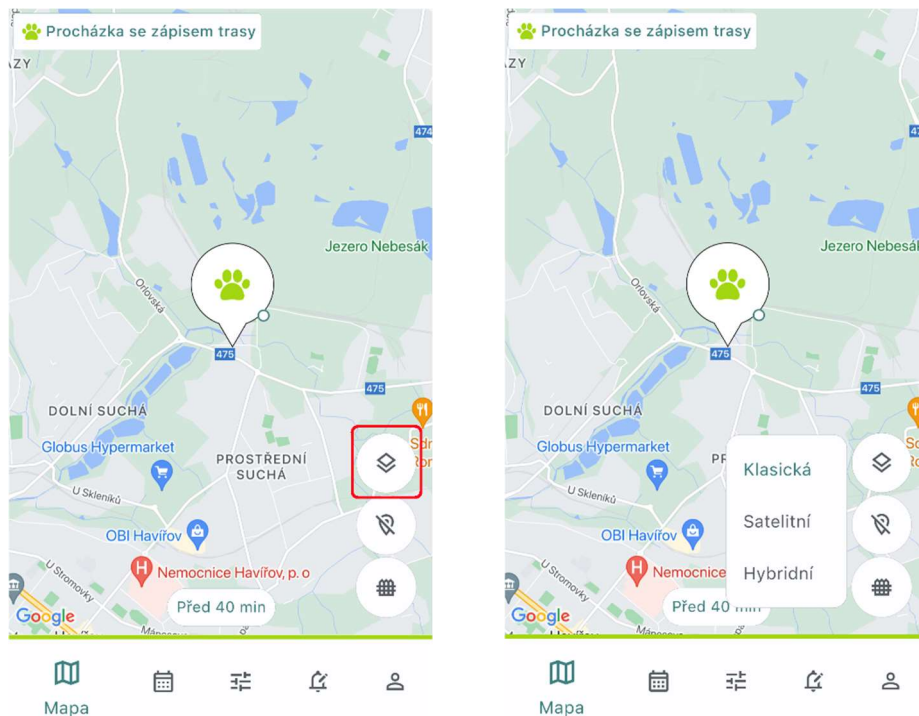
Procházka se zápisem trasy

ZY

474

Jezero Nebesák

Orlovská

475

475

DOLNÍ SUCHÁ

Globus Hypermarket

PROSTŘEDNÍ SUCHÁ

U Skleníků

OBI Havířov

U Stromovky

Nemocnice Havířov, p. o

Google

Před 40 min

Mapa

Procházka se zápisem trasy

ZY

Jezero Nebesák

Orlovská

475

475

DOLNÍ SUCHÁ

Globus Hypermarket

PR

U Skleníků

OBI Havířov

U Stromovky

Nemocnice

Google

Před 40 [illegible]

Klasická

Satelitní

Hybridní

Mapa